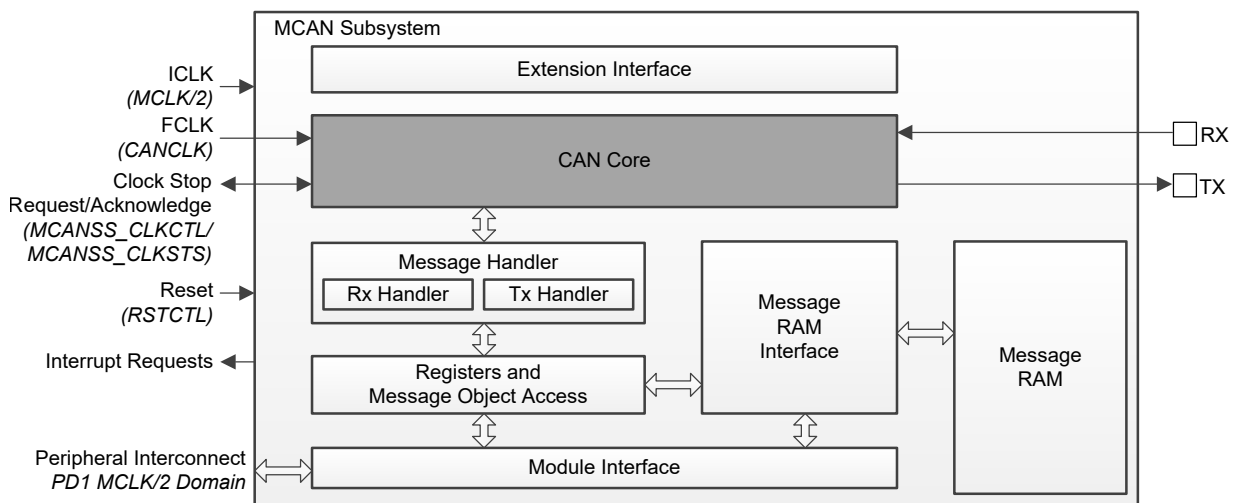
MCAN Subsystem

Extension Interface

ICLK
*(MCLK/2)*

FCLK
*(CANCLK)*

CAN Core

RX

TX

Clock Stop
Request/Acknowledge
*(MCANSS_CLKCTL/
MCANSS_CLKSTS)*

Message Handler

Rx Handler

Tx Handler

Message
RAM
Interface

Message
RAM

Reset
*(RSTCTL)*

Interrupt Requests

Registers and
Message Object Access

Peripheral Interconnect
*PD1 MCLK/2 Domain*

Module Interface